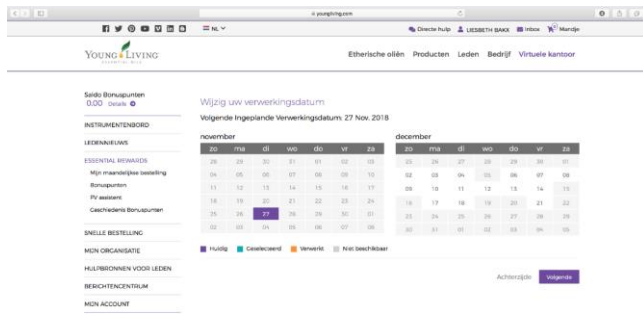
yl.youngliving.com

NL

Directe hulp LIESBETH BAKK Inbox Mandje

YOUNG LIVING ESSENTIAL OILS

Etherische oliën Producten Leden Bedrijf Virtuele kantoor

Saldo Bonuspunten
0,00 Details

INSTRUMENTENBORD

LEDENNIEUWS

ESSENTIAL REWARDS
Mijn maandelijkse bestelling
Bonuspunten
PV assistent
Geschiedenis Bonuspunten

SNELLE BESTELLING

MIJN ORGANISATIE

HULPBRONNEN VOOR LEDEN

BERICHTENCENTRUM

MIJN ACCOUNT

Wijzig uw verwerkingsdatum

Volgende Ingeplande Verwerkingsdatum: 27 Nov. 2018

november

| zo | ma | di | wo | do | vr | za |
|---|---|---|---|---|---|---|
| 28 | 29 | 30 | 31 | 01 | 02 | 03 |
| 04 | 05 | 06 | 07 | 08 | 09 | 10 |
| 11 | 12 | 13 | 14 | 15 | 16 | 17 |
| 18 | 19 | 20 | 21 | 22 | 23 | 24 |
| 25 | 26 | 27 | 28 | 29 | 30 | 01 |
| 02 | 03 | 04 | 05 | 06 | 07 | 08 |

december

| zo | ma | di | wo | do | vr | za |
|---|---|---|---|---|---|---|
| 25 | 26 | 27 | 28 | 29 | 30 | 01 |
| 02 | 03 | 04 | 05 | 06 | 07 | 08 |
| 09 | 10 | 11 | 12 | 13 | 14 | 15 |
| 16 | 17 | 18 | 19 | 20 | 21 | 22 |
| 23 | 24 | 25 | 26 | 27 | 28 | 29 |
| 30 | 31 | 01 | 02 | 03 | 04 | 05 |

Huidig Geselecteerd Verwerkt Niet beschikbaar

Achterzijde Volgende